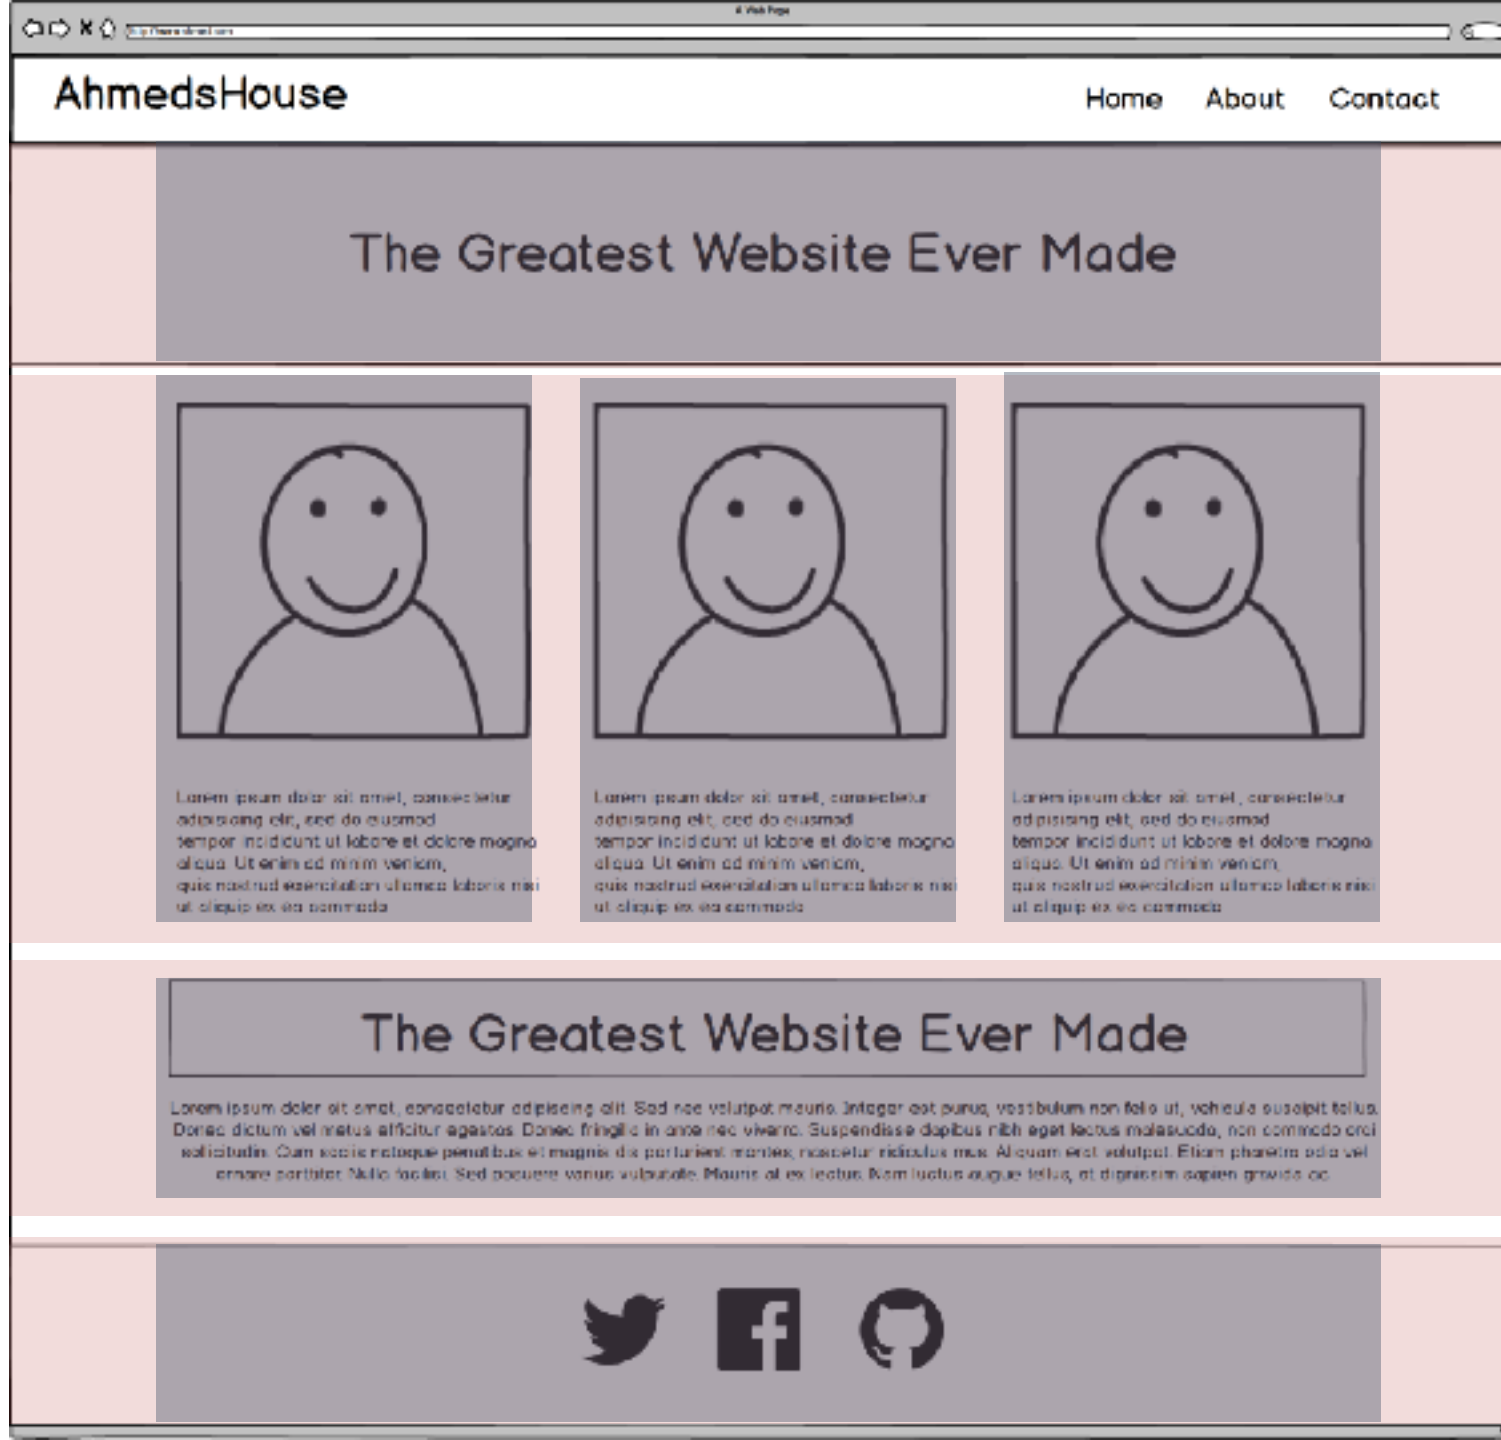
A Web Page

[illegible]

AhmedsHouse

Home About Contact

The Greatest Website Ever Made

Lorem ipsum dolor sit amet, consectetur adipisicing elit, sed do eiusmod tempor incididunt ut labore et dolore magna aliqua. Ut enim ad minim veniam, quis nostrud exercitation ullamco laboris nisi ut aliquip ex ea commodo

Lorem ipsum dolor sit amet, consectetur adipisicing elit, sed do eiusmod tempor incididunt ut labore et dolore magna aliqua. Ut enim ad minim veniam, quis nostrud exercitation ullamco laboris nisi ut aliquip ex ea commodo

Lorem ipsum dolor sit amet, consectetur adipisicing elit, sed do eiusmod tempor incididunt ut labore et dolore magna aliqua. Ut enim ad minim veniam, quis nostrud exercitation ullamco laboris nisi ut aliquip ex ea commodo

The Greatest Website Ever Made

Lorem ipsum dolor sit amet, consectetur adipiscing elit. Sed nec volutpat mauris. Integer est purus, vestibulum non felis ut, vehicula suscipit tellus. Donec dictum vel metus efficitur egestas. Donec fringilla in ante nec viverra. Suspendisse dapibus nibh eget lectus malesuada, non commodo orci sollicitudin. Cum sociis natoque penatibus et magnis dis parturient montes, nascetur ridiculus mus. Aliquam erat volutpat. Etiam pharetra odio vel ornare porttitor. Nulla facilisi. Sed posuere varius vulputate. Mauris at ex lectus. Nam luctus augue tellus, at dignissim sapien gravida ac.